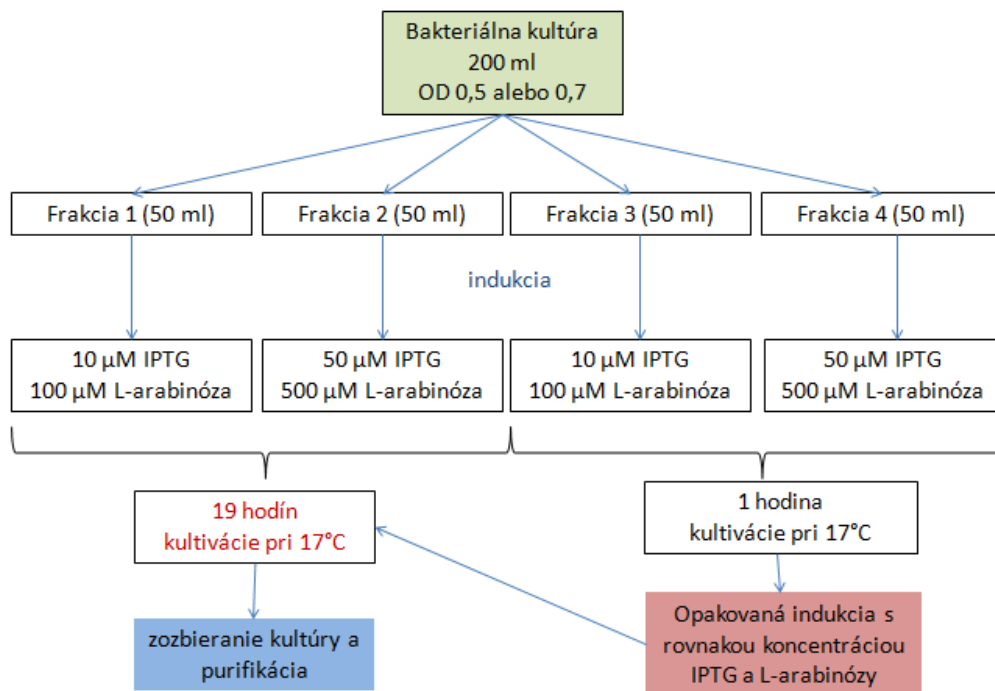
Bakteriálna kultúra
200 ml
OD 0,5 alebo 0,7

Frakcia 1 (50 ml)

Frakcia 2 (50 ml)

Frakcia 3 (50 ml)

Frakcia 4 (50 ml)

indukcia

10 µM IPTG
100 µM L-arabinóza

50 µM IPTG
500 µM L-arabinóza

10 µM IPTG
100 µM L-arabinóza

50 µM IPTG
500 µM L-arabinóza

19 hodín
kultivácie pri 17°C

1 hodina
kultivácie pri 17°C

zozbieranie kultúry a
purifikácia

Opakovaná indukcia s
rovnakou koncentráciou
IPTG a L-arabinózy